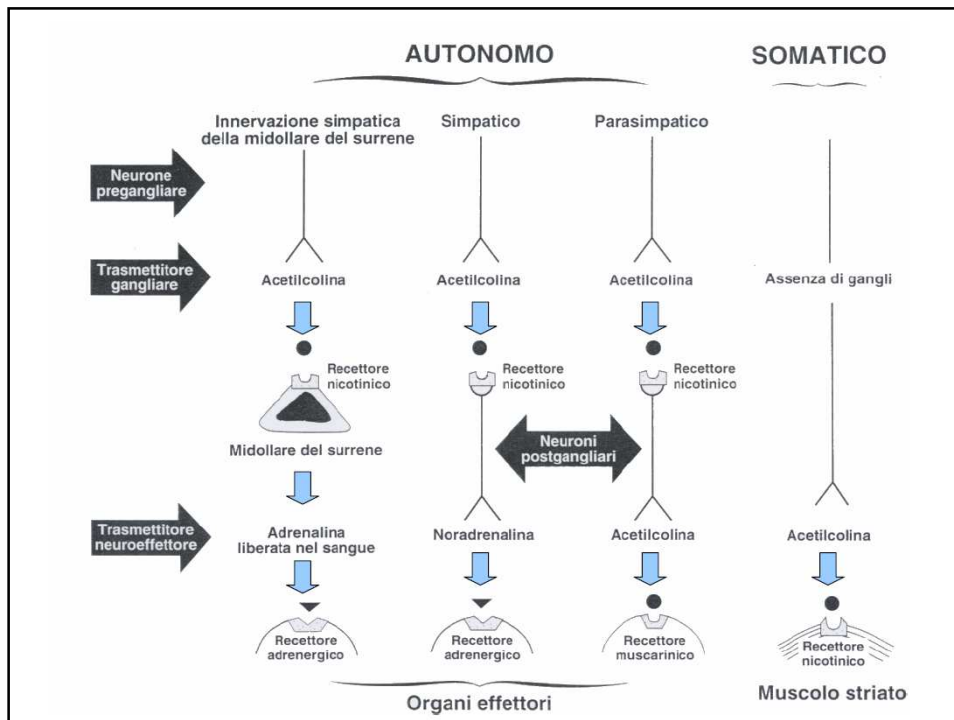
AUTONOMO

SOMATICO

Innervazione simpatica della midollare del surrene

Simpatico

Parasimpatico

Neurone pregangliare

Trasmettitore gangliare

Acetilcolina

Acetilcolina

Acetilcolina

Assenza di gangli

Recettore nicotinico

Recettore nicotinico

Recettore nicotinico

Neuroni postgangliari

Midollare del surrene

Trasmettitore neuroeffettore

Adrenalina liberata nel sangue

Noradrenalina

Acetilcolina

Acetilcolina

Recettore adrenergico

Recettore adrenergico

Recettore muscarinico

Recettore nicotinico

Organi effettori

Muscolo striato